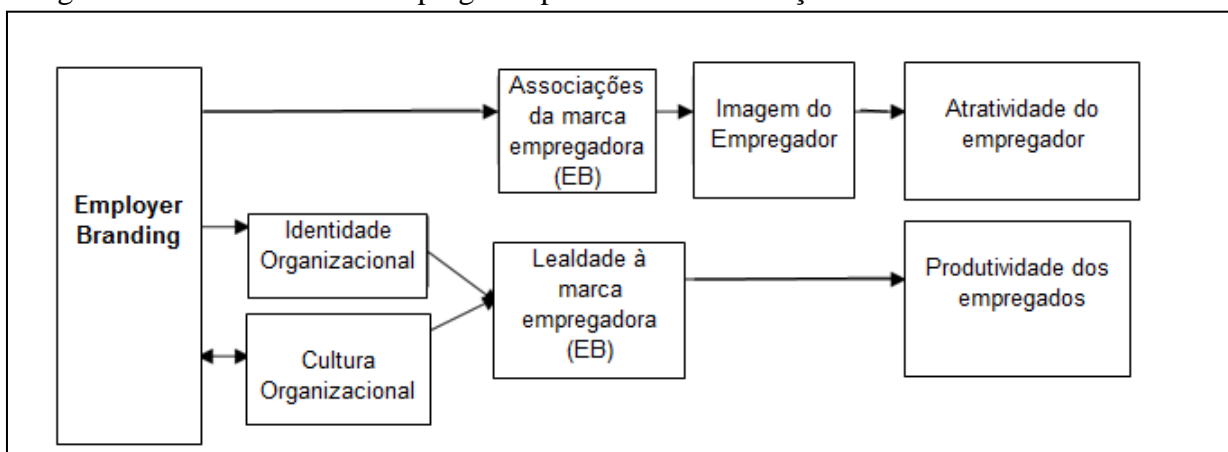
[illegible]

Employer Branding

Associações da marca empregadora (EB)

Imagem do Empregador

Atratividade do empregador

Identidade Organizacional

Cultura Organizacional

Lealdade à marca empregadora (EB)

Produtividade dos empregados